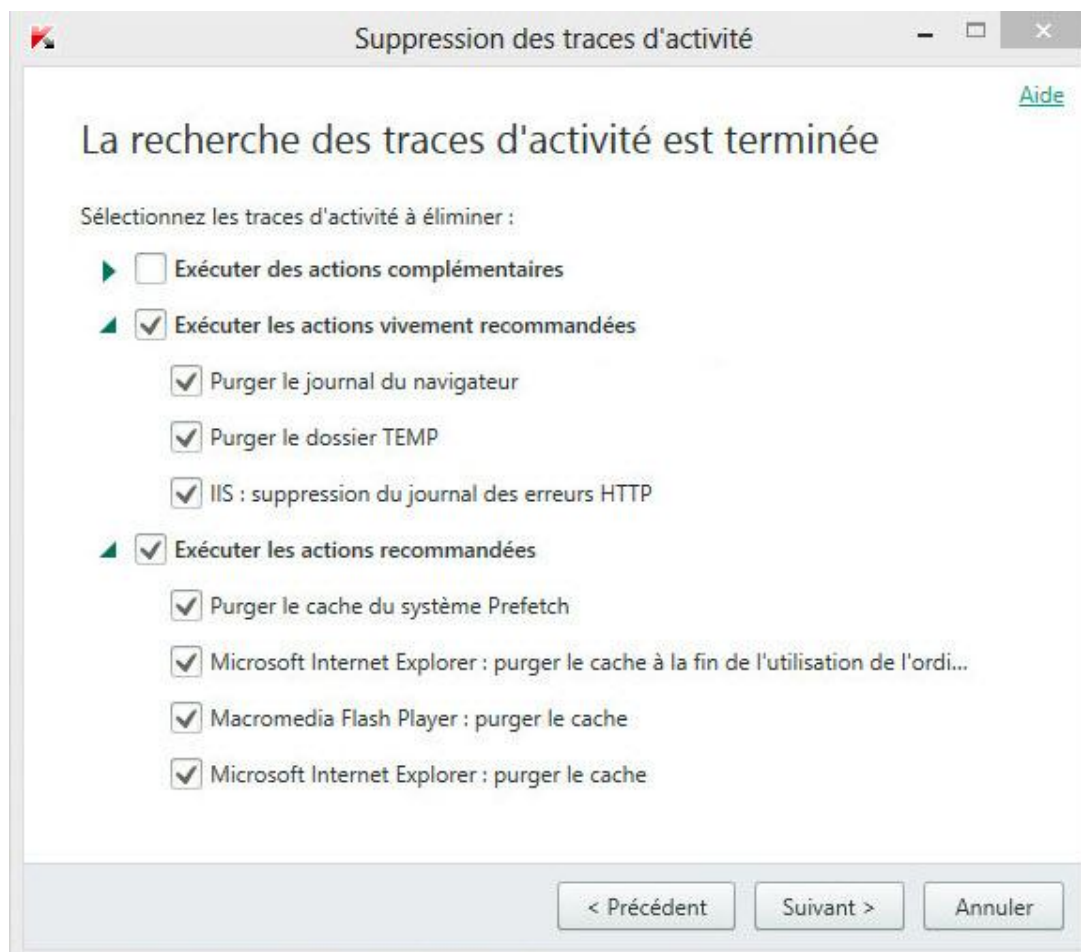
Suppression des traces d'activité

Aide

La recherche des traces d'activité est terminée

Sélectionnez les traces d'activité à éliminer :

Exécuter des actions complémentaires

Exécuter les actions vivement recommandées

Purger le journal du navigateur

Purger le dossier TEMP

IIS : suppression du journal des erreurs HTTP

Exécuter les actions recommandées

Purger le cache du système Prefetch

Microsoft Internet Explorer : purger le cache à la fin de l'utilisation de l'ordi...

Macromedia Flash Player : purger le cache

Microsoft Internet Explorer : purger le cache

< Précédent

Suivant >

Annuler